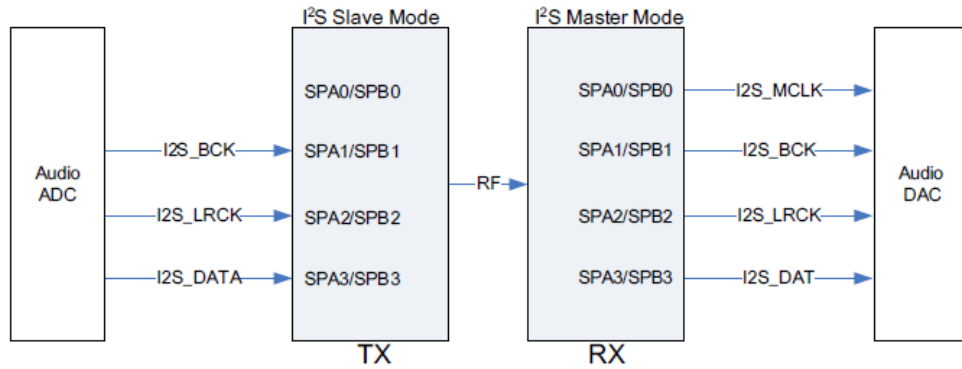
Audio ADC

I2S_BCK
I2S_LRCK
I2S_DATA

$I^2S$ Slave Mode
SPA0/SPB0
SPA1/SPB1
SPA2/SPB2
SPA3/SPB3
TX

RF

$I^2S$ Master Mode
SPA0/SPB0
SPA1/SPB1
SPA2/SPB2
SPA3/SPB3
RX

I2S_MCLK
I2S_BCK
I2S_LRCK
I2S_DAT

Audio DAC